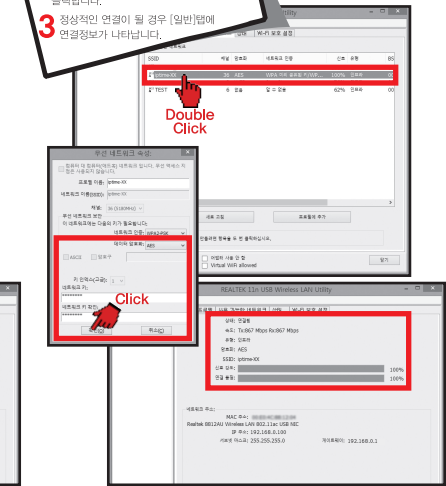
클릭합니다.

3 정상적인 연결이 될 경우 [일반]탭에 연결정보가 나타납니다.

Utility

Wi-Fi 보호 설정

| SSID | 채널 | 암호화 | 네트워크 인증 | 신호 | 유형 | BS |
|---|---|---|---|---|---|---|
| iptime-XX | 36 | AES | WPA 미리 공유된 키/WP... | 100% | 인프라 | |
| TEST | 6 | 없음 | 알 수 없음 | 62% | 인프라 | |

Double Click

무선 네트워크 속성

컴퓨터 대 컴퓨터(애드혹) 네트워크입니다. 무선 액세스 지점은 사용되지 않습니다.

프로필 이름: iptime-XX

네트워크 이름(SSID): iptime-XX

채널: 36 (5180MHz)

무선 네트워크 보안

이 네트워크에는 다음의 키가 필요합니다.

네트워크 인증: WPA2-PSK

데이터 암호화: AES

ASCII 암호구

키 인덱스(고급): 1

네트워크 키:

네트워크 키 확인:

Click

확인 취소(C)

새로 고침 프로필에 추가

인증서를 활용 할 수 있습니다.

라디오 사용 안 함

Virtual WiFi allowed

닫기

REALTEK 11n USB Wireless LAN Utility

상태: 연결됨

속도: Tx:867 Mbps Rx:867 Mbps

유형: 인프라

암호화: AES

SSID: iptime-XX

신호 강도: 100%

연결 품질: 100%

네트워크 주소:

MAC 주소: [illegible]

Realtek 8812AU Wireless LAN 802.11ac USB NIC

IP 주소: 192.168.0.100

서브넷 마스크: 255.255.255.0 게이트웨이: 192.168.0.1